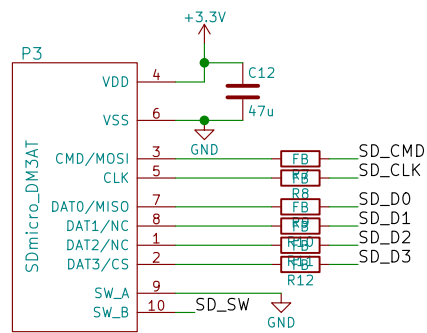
+3.3V

P3

VDD 4
C12
47u
VSS 6
GND

SDmicro_DM3AT

CMD/MOSI 3
CLK 5
DAT0/MISO 7
DAT1/NC 8
DAT2/NC 1
DAT3/CS 2
SW_A 9
SW_B 10

FB R7
FB R8
FB R9
FB R10
FB R11
FB R12

SD_CMD
SD_CLK
SD_D0
SD_D1
SD_D2
SD_D3
SD_SW
GND